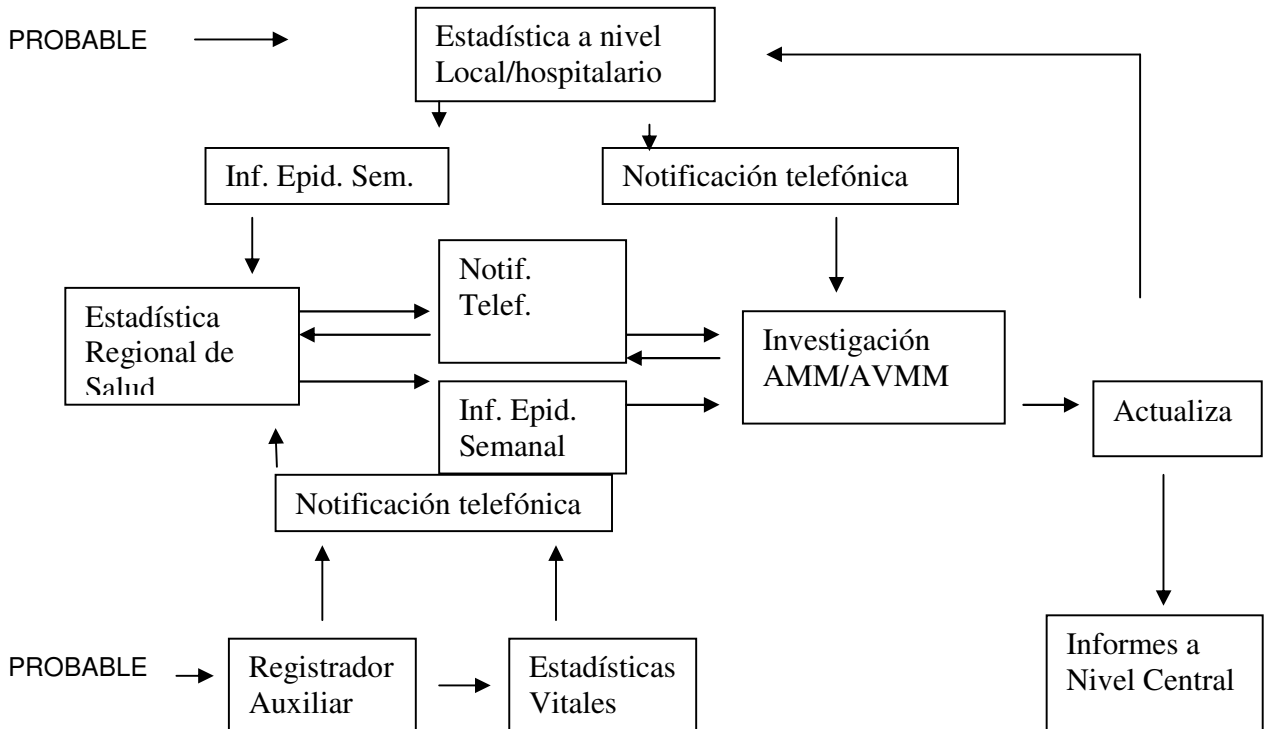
PROBABLE

Estadística a nivel Local/hospitalario

Inf. Epid. Sem.

Notificación telefónica

Estadística Regional de Salud

Notif. Telef.

Inf. Epid. Semanal

Investigación AMM/AVMM

Actualiza

Notificación telefónica

PROBABLE

Registrador Auxiliar

Estadísticas Vitales

Informes a Nivel Central